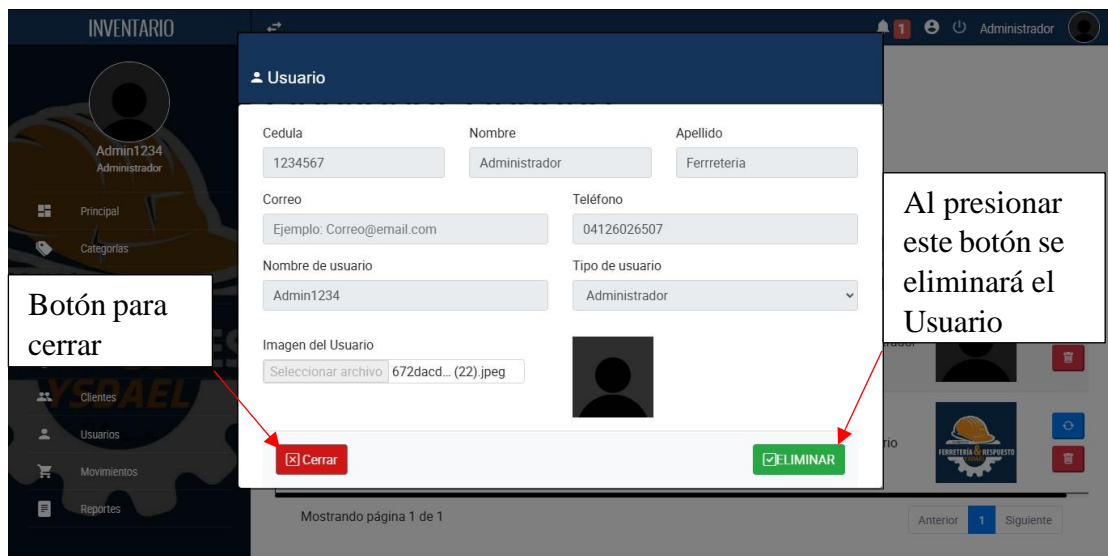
INVENTARIO

1 Administrador

Admin1234
Administrador

Principal
Categorías
Clientes
Usuarios
Movimientos
Reportes

Usuario

Cedula
1234567

Nombre
Administrador

Apellido
Ferrreteria

Correo
Ejemplo: Correo@email.com

Teléfono
04126026507

Nombre de usuario
Admin1234

Tipo de usuario
Administrador

Imagen del Usuario
Seleccionar archivo 672dacd... (22).jpeg

Cerrar

ELIMINAR

Botón para cerrar

Al presionar este botón se eliminará el Usuario

Mostrando página 1 de 1

Anterior 1 Siguiente